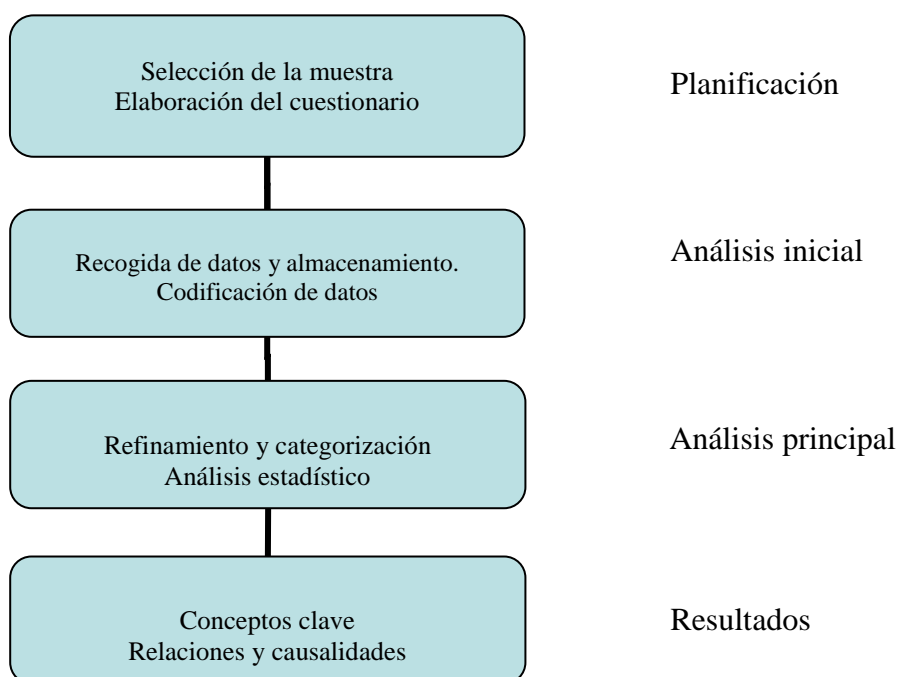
Selección de la muestra
Elaboración del cuestionario

Planificación

Recogida de datos y almacenamiento.
Codificación de datos

Análisis inicial

Refinamiento y categorización
Análisis estadístico

Análisis principal

Conceptos clave
Relaciones y causalidades

Resultados